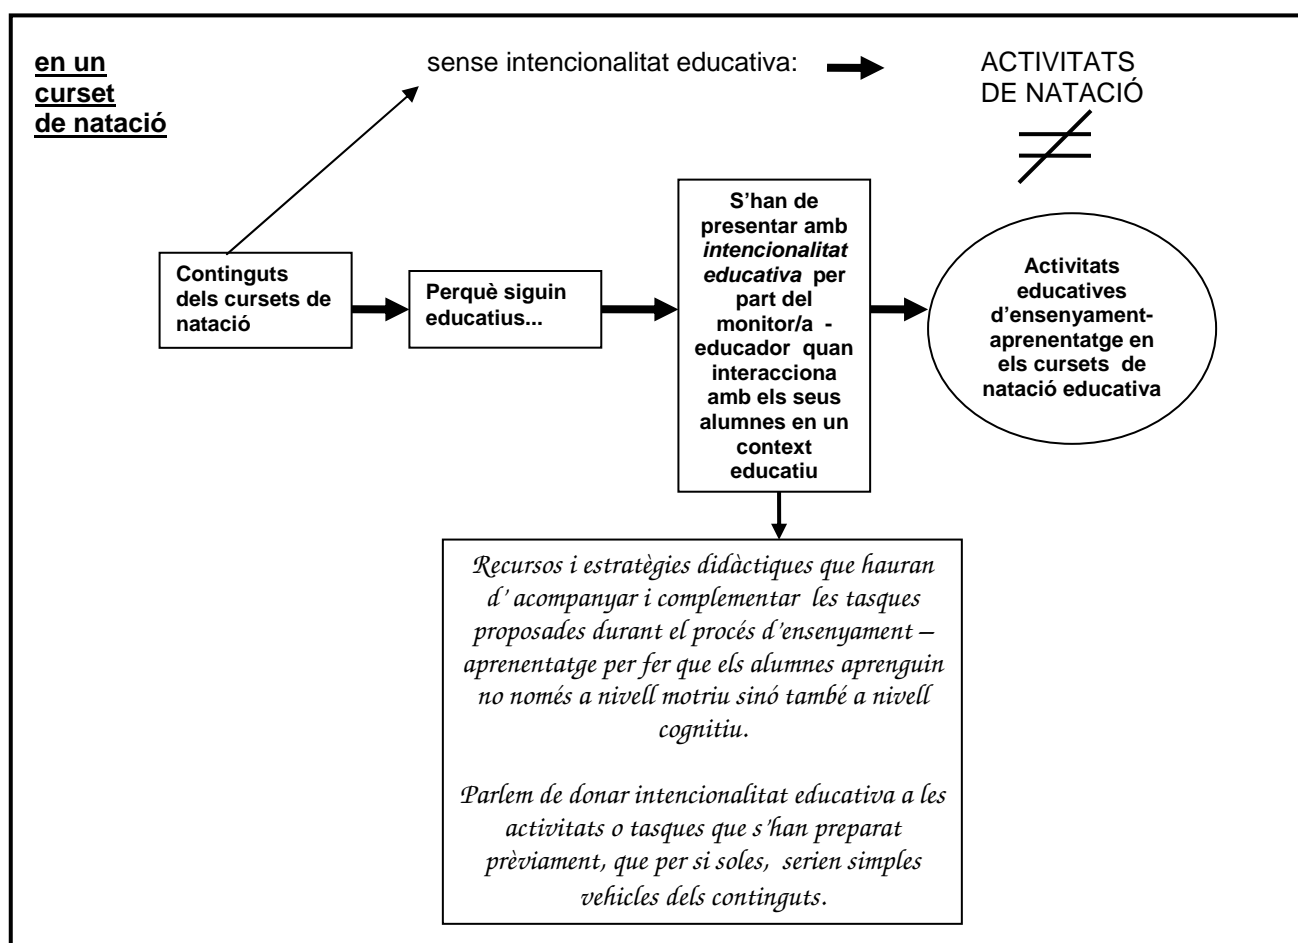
en un curset de natació

sense intencionalitat educativa:

ACTIVITATS DE NATACIÓ

$\neq$

Continguts dels cursets de natació

Perquè siguin educatius...

S'han de presentar amb *intencionalitat educativa* per part del monitor/a - educador quan interacciona amb els seus alumnes en un context educatiu

Activitats educatives d'ensenyament-aprenentatge en els cursets de natació educativa

Recursos i estratègies didàctiques que hauran d' acompanyar i complementar les tasques proposades durant el procés d'ensenyament – aprenentatge per fer que els alumnes aprenguin no només a nivell motriu sinó també a nivell cognitiu.

Parlem de donar intencionalitat educativa a les activitats o tasques que s'han preparat prèviament, que per si soles, serien simples vehicles dels continguts.